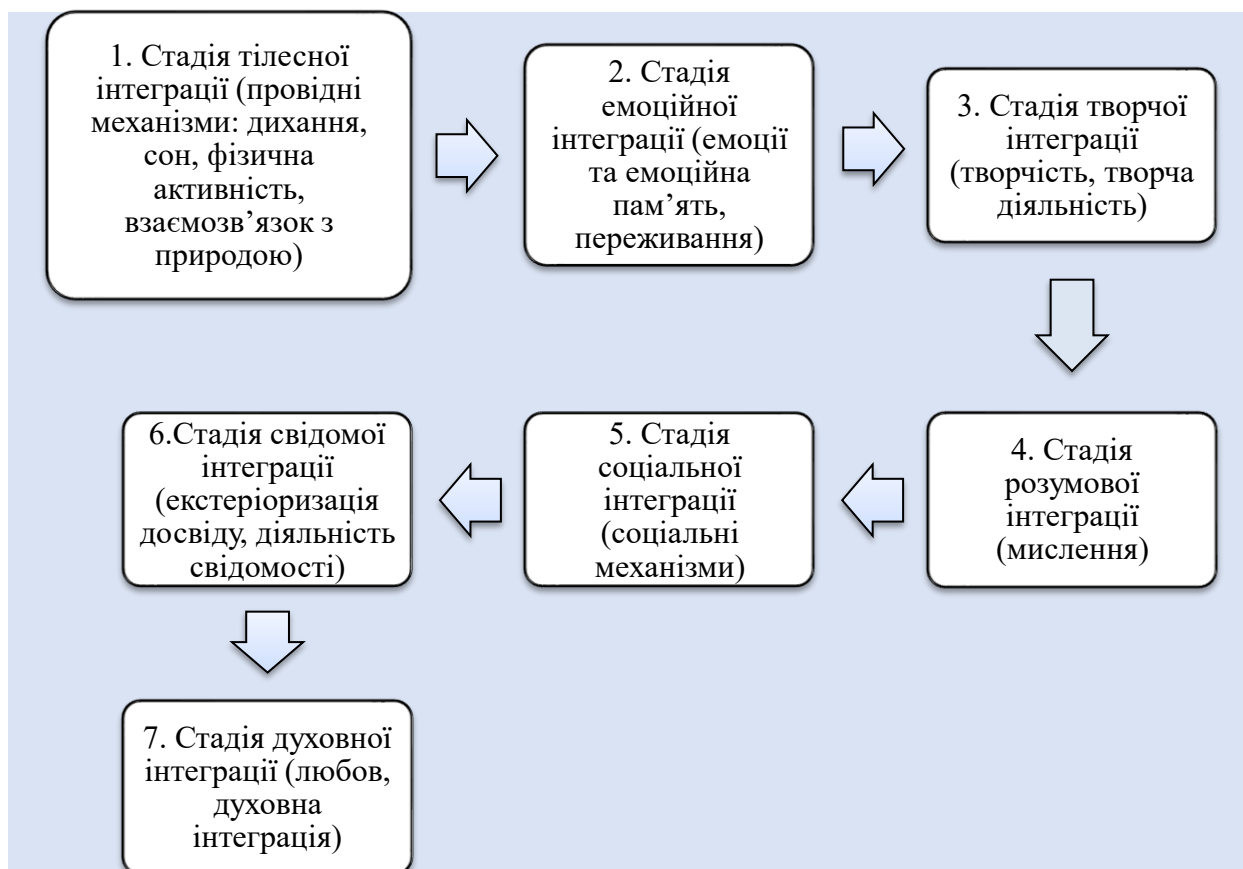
1. Стадія тілесної інтеграції (провідні механізми: дихання, сон, фізична активність, взаємозв'язок з природою)

2. Стадія емоційної інтеграції (емоції та емоційна пам'ять, переживання)

3. Стадія творчої інтеграції (творчість, творча діяльність)

4. Стадія розумової інтеграції (мислення)

5. Стадія соціальної інтеграції (соціальні механізми)

6.Стадія свідомої інтеграції (екстеріоризація досвіду, діяльність свідомості)

7. Стадія духовної інтеграції (любов, духовна інтеграція)